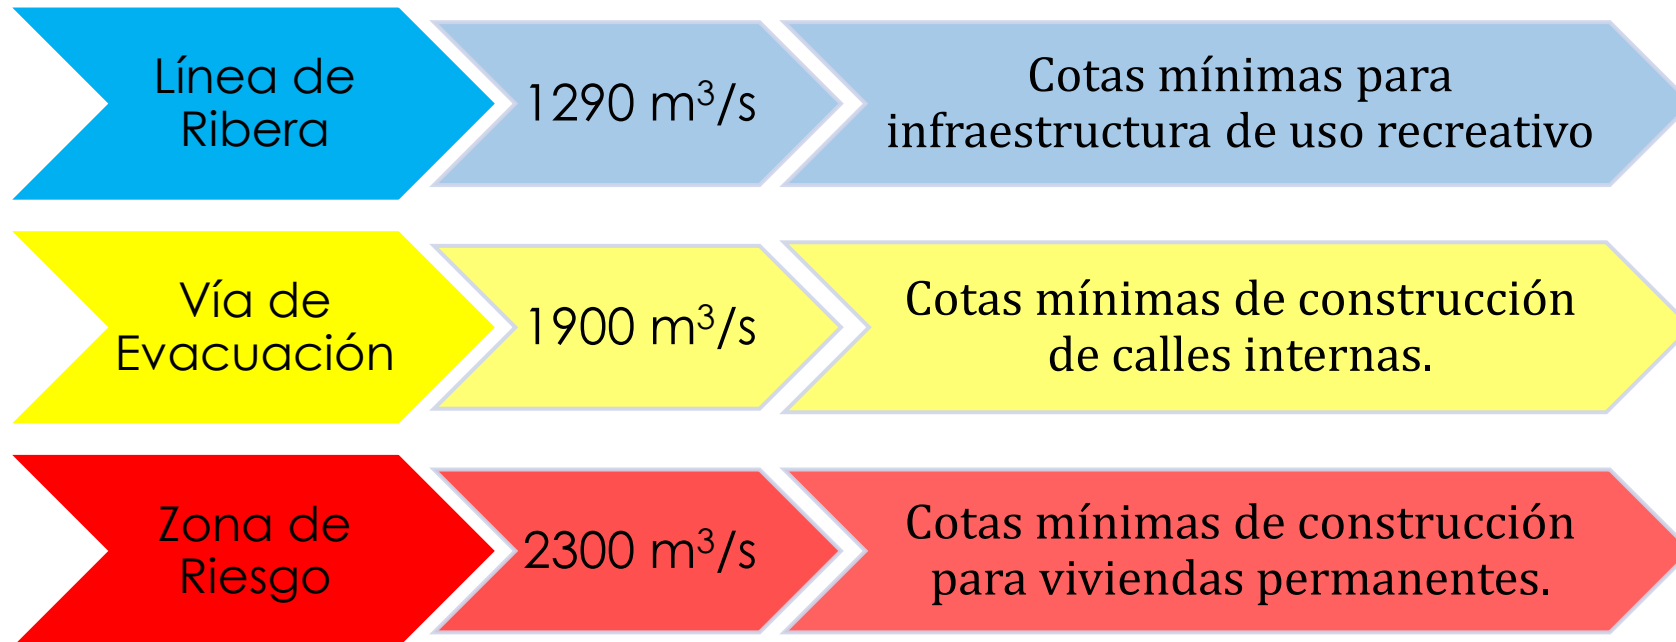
Línea de Ribera

1290 $m^3/s$

Cotas mínimas para infraestructura de uso recreativo

Vía de Evacuación

1900 $m^3/s$

Cotas mínimas de construcción de calles internas.

Zona de Riesgo

2300 $m^3/s$

Cotas mínimas de construcción para viviendas permanentes.